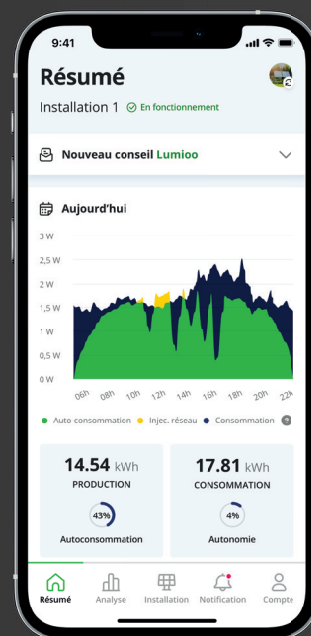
9:41

Résumé

Installation 1 En fonctionnement

Nouveau conseil Lumioo

Aujourd'hui

3 W
2,5 W
2 W
1,5 W
1 W
0,5 W
0 W

06h 08h 10h 12h 14h 16h 18h 20h 22h

Auto consommation Injec. réseau Consommation

14.54 kWh
PRODUCTION
43%
Autoconsommation

17.81 kWh
CONSOMMATION
4%
Autonomie

Résumé Analyse Installation Notification Compte